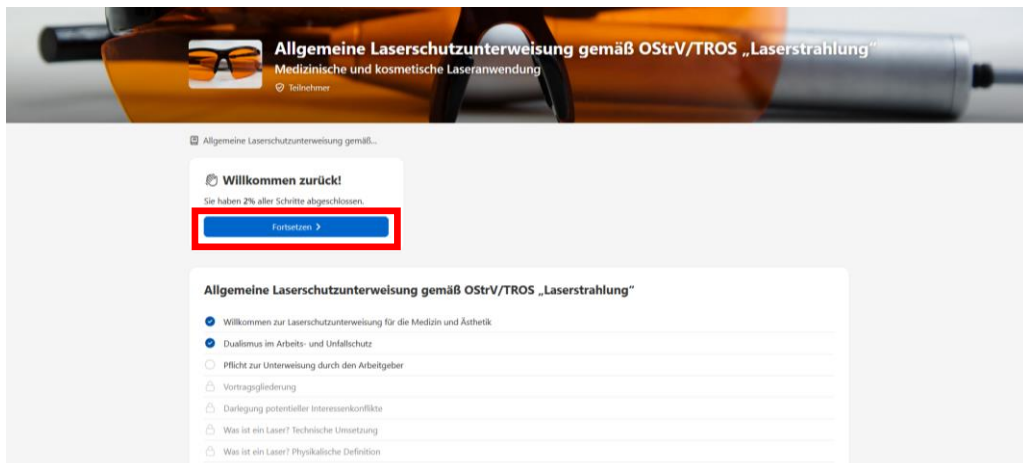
Allgemeine Laserschutzunterweisung gemäß OStrV/TROS „Laserstrahlung"
Medizinische und kosmetische Laseranwendung
Teilnehmer

Allgemeine Laserschutzunterweisung gemäß...

Willkommen zurück!
Sie haben 2% aller Schritte abgeschlossen.
Fortsetzen >

Allgemeine Laserschutzunterweisung gemäß OStrV/TROS „Laserstrahlung"

Willkommen zur Laserschutzunterweisung für die Medizin und Ästhetik
Dualismus im Arbeits- und Unfallschutz
Pflicht zur Unterweisung durch den Arbeitgeber
Vortragsgliederung
Darlegung potentieller Interessenkonflikte
Was ist ein Laser? Technische Umsetzung
Was ist ein Laser? Physikalische Definition